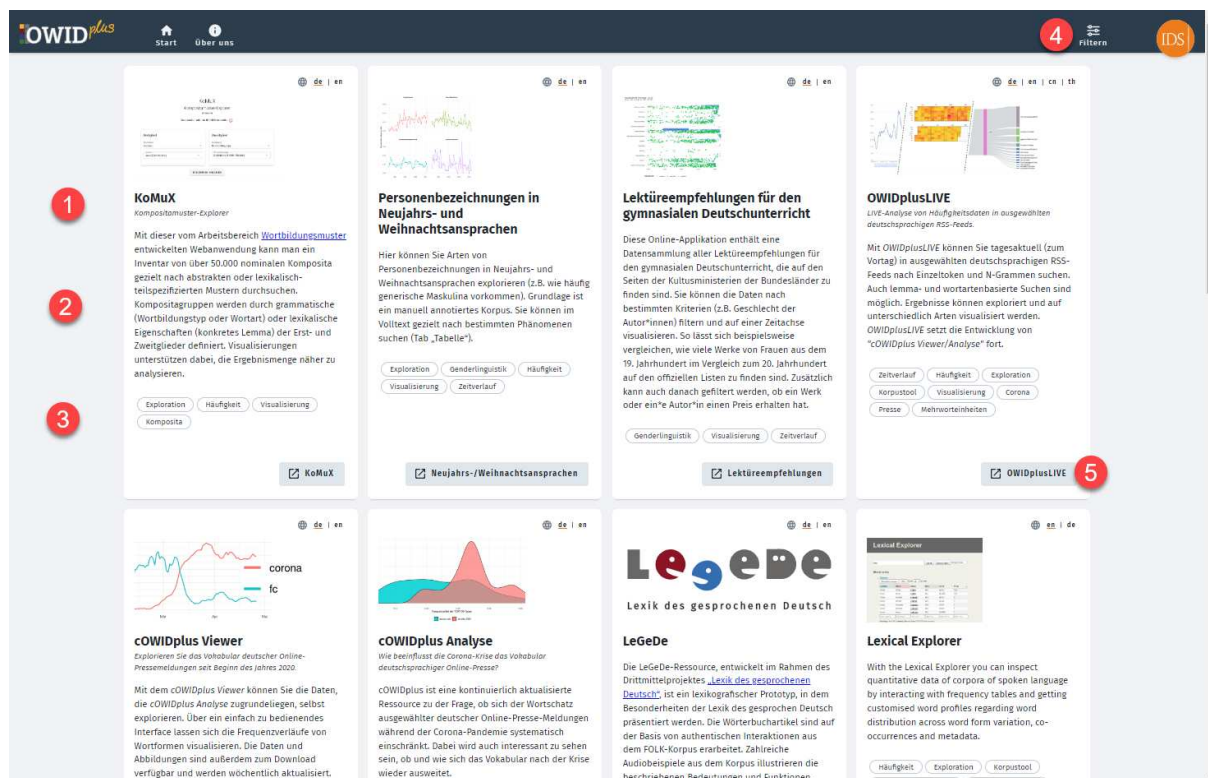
OWIDplus Start Über uns 4 Filtern IDS

de | en

KoMuX
Kompositamuster-Explorer

Mit dieser vom Arbeitsbereich Wortbildungsmuster entwickelten Webanwendung kann man ein Inventar von über 50.000 nominalen Komposita gezielt nach abstrakten oder lexikalisch-teilspezifizierten Mustern durchsuchen. Kompositagruppen werden durch grammatische (Wortbildungstyp oder Wortart) oder lexikalische Eigenschaften (konkretes Lemma) der Erst- und Zweitglieder definiert. Visualisierungen unterstützen dabei, die Ergebnismenge näher zu analysieren.

Exploration | Häufigkeit | Visualisierung | Komposita

KoMuX

1
2
3

de | en

Personenbezeichnungen in Neujahrs- und Weihnachtsansprachen

Hier können Sie Arten von Personenbezeichnungen in Neujahrs- und Weihnachtsansprachen explorieren (z.B. wie häufig generische Maskulina vorkommen). Grundlage ist ein manuell annotiertes Korpus. Sie können im Volltext gezielt nach bestimmten Phänomenen suchen (Tab „Tabelle").

Exploration | Genderlinguistik | Häufigkeit | Visualisierung | Zeitverlauf

Neujahrs-/Weihnachtsansprachen

de | en

Lektüreempfehlungen für den gymnasialen Deutschunterricht

Diese Online-Applikation enthält eine Datensammlung aller Lektüreempfehlungen für den gymnasialen Deutschunterricht, die auf den Seiten der Kultusministerien der Bundesländer zu finden sind. Sie können die Daten nach bestimmten Kriterien (z.B. Geschlecht der Autor*innen) filtern und auf einer Zeitachse visualisieren. So lässt sich beispielsweise vergleichen, wie viele Werke von Frauen aus dem 19. Jahrhundert im Vergleich zum 20. Jahrhundert auf den offiziellen Listen zu finden sind. Zusätzlich kann auch danach gefiltert werden, ob ein Werk oder ein*e Autor*in einen Preis erhalten hat.

Genderlinguistik | Visualisierung | Zeitverlauf

Lektüreempfehlungen

de | en | cn | th

OWIDplusLIVE
LIVE-Analyse von Häufigkeitsdaten in ausgewählten deutschsprachigen RSS-Feeds.

Mit OWIDplusLIVE können Sie tagesaktuell (zum Vortag) in ausgewählten deutschsprachigen RSS-Feeds nach Einzeltoken und N-Grammen suchen. Auch lemma- und wortartenbasierte Suchen sind möglich. Ergebnisse können exploriert und auf unterschiedlich Arten visualisiert werden. OWIDplusLIVE setzt die Entwicklung von "cOWIDplus Viewer/Analyse" fort.

Zeitverlauf | Häufigkeit | Exploration | Korpustool | Visualisierung | Corona | Presse | Mehrworteinheiten

OWIDplusLIVE
5

de | en

corona
fc

cOWIDplus Viewer
Explorieren Sie das Vokabular deutscher Online-Pressemeldungen seit Beginn des Jahres 2020.

Mit dem cOWIDplus Viewer können Sie die Daten, die cOWIDplus Analyse zugrundeliegen, selbst explorieren. Über ein einfach zu bedienendes Interface lassen sich die Frequenzverläufe von Wortformen visualisieren. Die Daten und Abbildungen sind außerdem zum Download verfügbar und werden wöchentlich aktualisiert.

de | en

cOWIDplus Analyse
Wie beeinflusst die Corona-Krise das Vokabular deutschsprachiger Online-Presse?

cOWIDplus ist eine kontinuierlich aktualisierte Ressource zu der Frage, ob sich der Wortschatz ausgewählter deutscher Online-Presse-Meldungen während der Corona-Pandemie systematisch einschränkt. Dabei wird auch interessant zu sehen sein, ob und wie sich das Vokabular nach der Krise wieder ausweitet.

de | en

LeGeDe
Lexik des gesprochenen Deutsch

LeGeDe

Die LeGeDe-Ressource, entwickelt im Rahmen des Drittmittelprojektes „Lexik des gesprochenen Deutsch", ist ein lexikografischer Prototyp, in dem Besonderheiten der Lexik des gesprochen Deutsch präsentiert werden. Die Wörterbuchartikel sind auf der Basis von authentischen Interaktionen aus dem FOLK-Korpus erarbeitet. Zahlreiche Audiobeispiele aus dem Korpus illustrieren die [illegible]

en | de

Lexical Explorer

Lexical Explorer

With the Lexical Explorer you can inspect quantitative data of corpora of spoken language by interacting with frequency tables and getting customised word profiles regarding word distribution across word form variation, co-occurrences and metadata.

Häufigkeit | Exploration | Korpustool